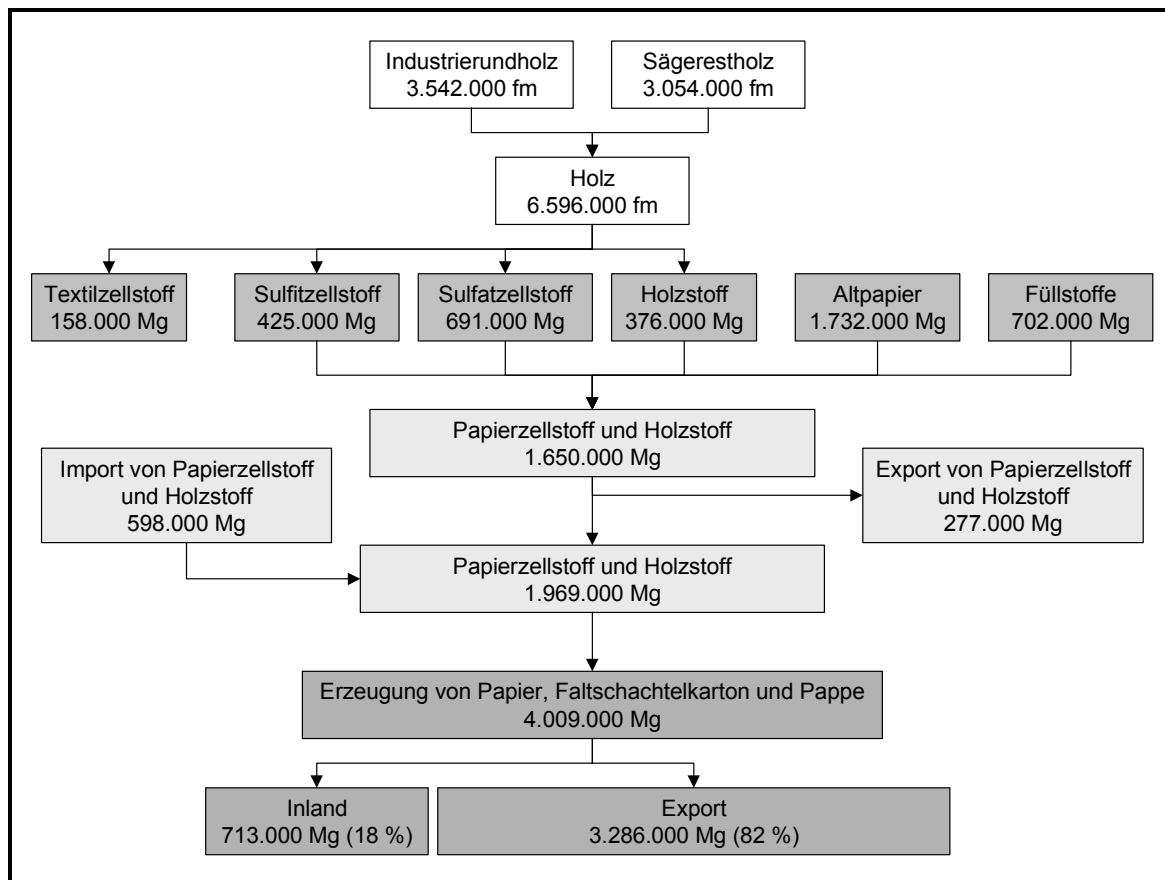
Industrierundholz
3.542.000 fm

Sägerestholz
3.054.000 fm

Holz
6.596.000 fm

Textilzellstoff
158.000 Mg

Sulfitzellstoff
425.000 Mg

Sulfatzellstoff
691.000 Mg

Holzstoff
376.000 Mg

Altpapier
1.732.000 Mg

Füllstoffe
702.000 Mg

Papierzellstoff und Holzstoff
1.650.000 Mg

Import von Papierzellstoff und Holzstoff
598.000 Mg

Export von Papierzellstoff und Holzstoff
277.000 Mg

Papierzellstoff und Holzstoff
1.969.000 Mg

Erzeugung von Papier, Faltschachtelkarton und Pappe
4.009.000 Mg

Inland
713.000 Mg (18 %)

Export
3.286.000 Mg (82 %)